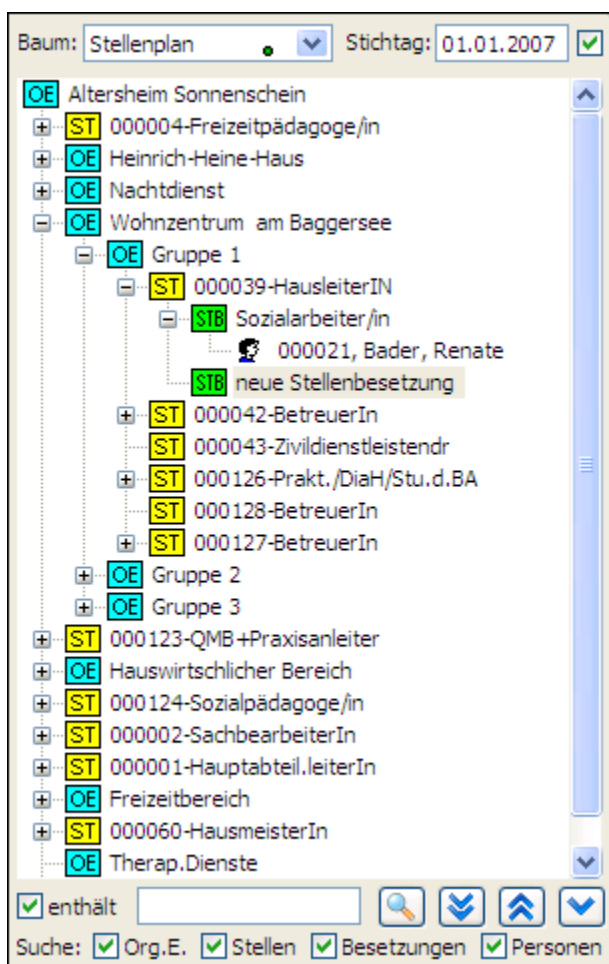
Baum: Stellenplan Stichtag: 01.01.2007

OE Altersheim Sonnenschein
ST 000004-Freizeitpädagoge/in
OE Heinrich-Heine-Haus
OE Nachtdienst
OE Wohnzentrum am Baggersee
OE Gruppe 1
ST 000039-HausleiterIN
STB Sozialarbeiter/in
000021, Bader, Renate
STB neue Stellenbesetzung
ST 000042-BetreuerIn
ST 000043-Zivildienstleistendr
ST 000126-Prakt./DiaH/Stu.d.BA
ST 000128-BetreuerIn
ST 000127-BetreuerIn
OE Gruppe 2
OE Gruppe 3
ST 000123-QMB+Praxisanleiter
OE Hauswirtschlicher Bereich
ST 000124-Sozialpädagoge/in
ST 000002-SachbearbeiterIn
ST 000001-Hauptabteil.leiterIn
OE Freizeitbereich
ST 000060-HausmeisterIn
OE Therap.Dienste

enthält

Suche: Org.E. Stellen Besetzungen Personen